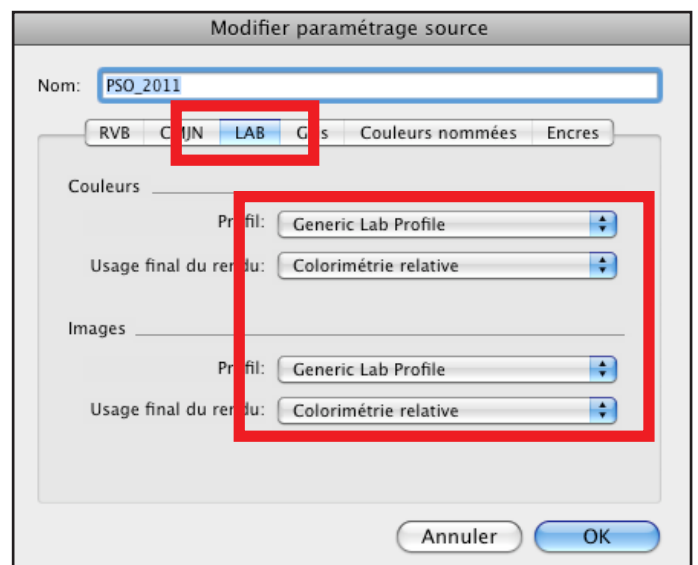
Modifier paramétrage source

Nom: PSO_2011

RVB | C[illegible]JN | LAB | G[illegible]s | Couleurs nommées | Encres

Couleurs

Pr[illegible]fil: Generic Lab Profile

Usage final du re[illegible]du: Colorimétrie relative

Images

Pr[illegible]fil: Generic Lab Profile

Usage final du re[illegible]du: Colorimétrie relative

Annuler | OK